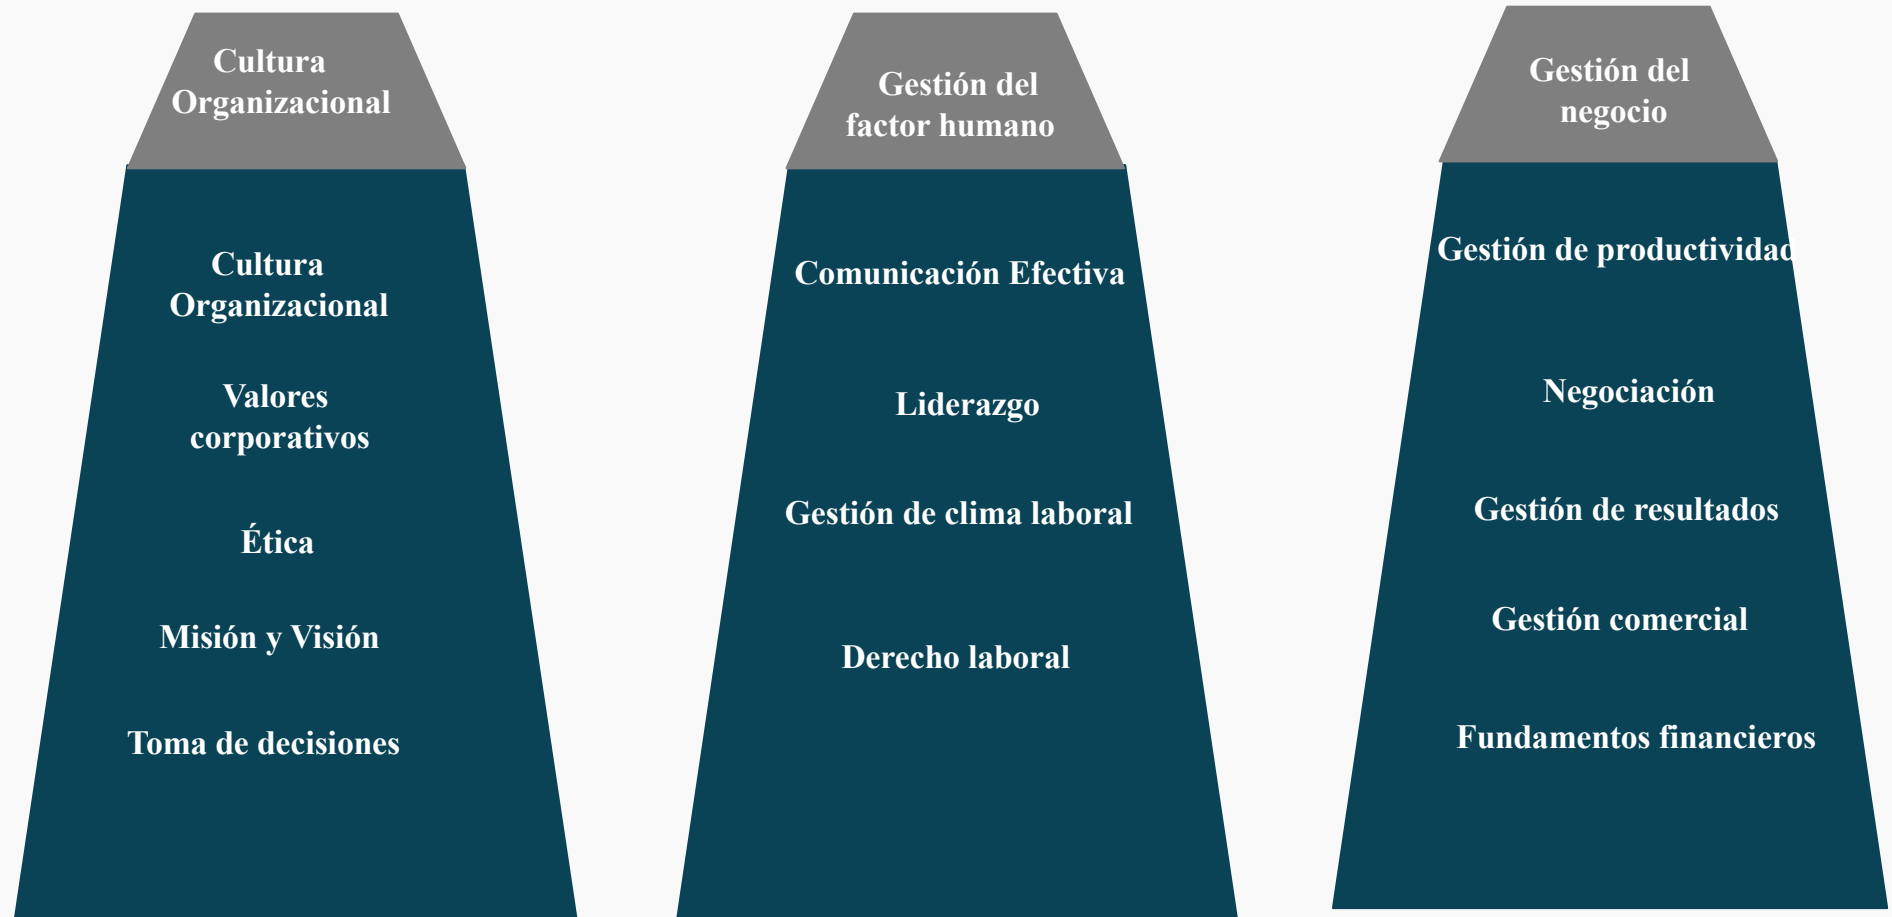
Cultura Organizacional

Cultura Organizacional

Valores corporativos

Ética

Misión y Visión

Toma de decisiones

Gestión del factor humano

Comunicación Efectiva

Liderazgo

Gestión de clima laboral

Derecho laboral

Gestión del negocio

Gestión de productividad

Negociación

Gestión de resultados

Gestión comercial

Fundamentos financieros